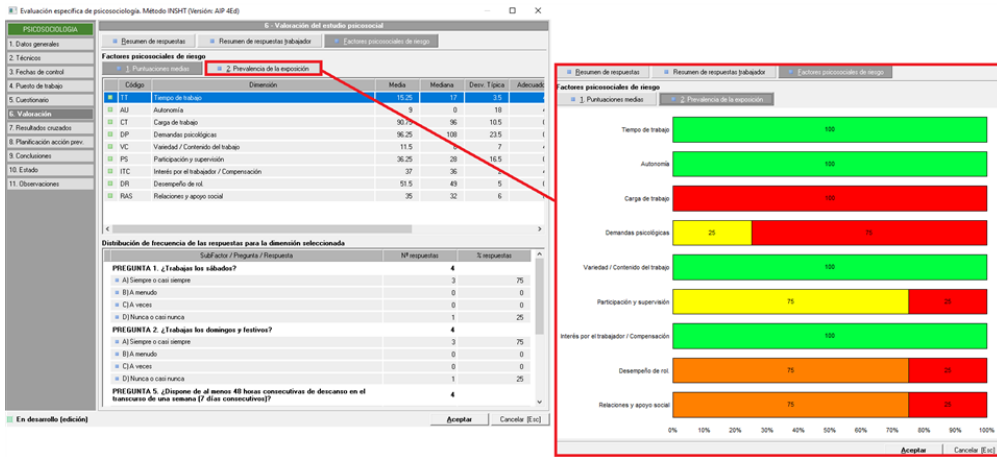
Evaluación específica de psicosociología. Método INSHT (Versión: AIP 4Ed)

PSICOSOCIOLOGÍA
1. Datos generales
2. Técnicos
3. Fechas de control
4. Puesto de trabajo
5. Cuestionario
6. Valoración
7. Resultados cruzados
8. Planificación acción prev.
9. Conclusiones
10. Estado
11. Observaciones

6 - Valoración del estudio psicosocial

Resumen de respuestas | Resumen de respuestas trabajador | Factores psicosociales de riesgo

Factores psicosociales de riesgo

1. Puntuaciones medias | 2. Prevalencia de la exposición

| | Código | Dimensión | Media | Mediana | Desv. Típica | Adecuado |
|---|---|---|---|---|---|---|
| | TT | Tiempo de trabajo | 15.25 | 17 | 3.5 | |
| | AU | Autonomía | 9 | 0 | 18 | |
| | CT | Carga de trabajo | 90.75 | 96 | 10.5 | |
| | DP | Demandas psicológicas | 96.25 | 108 | 23.5 | |
| | VC | Variedad / Contenido del trabajo | 11.5 | 9 | 7 | |
| | PS | Participación y supervisión | 36.25 | 28 | 16.5 | |
| | ITC | Interés por el trabajador / Compensación | 37 | 36 | 5 | |
| | DR | Desempeño de rol | 51.5 | 49 | 5 | |
| | RAS | Relaciones y apoyo social | 35 | 32 | 6 | |

Distribución de frecuencia de las respuestas para la dimensión seleccionada

| SubFactor / Pregunta / Respuesta | Nº respuestas | % respuestas |
|---|---|---|
| PREGUNTA 1. ¿Trabajas los sábados? | 4 | |
| A) Siempre o casi siempre | 3 | 75 |
| B) A menudo | 0 | 0 |
| C) A veces | 0 | 0 |
| D) Nunca o casi nunca | 1 | 25 |
| PREGUNTA 2. ¿Trabajas los domingos y festivos? | 4 | |
| A) Siempre o casi siempre | 3 | 75 |
| B) A menudo | 0 | 0 |
| C) A veces | 0 | 0 |
| D) Nunca o casi nunca | 1 | 25 |
| PREGUNTA 5. ¿Dispone de al menos 48 horas consecutivas de descanso en el transcurso de una semana (7 días consecutivos)? | 4 | |

En desarrollo (edición)

Aceptar | Cancelar [Esc]

Resumen de respuestas | Resumen de respuestas trabajador | Factores psicosociales de riesgo

Factores psicosociales de riesgo

1. Puntuaciones medias | 2. Prevalencia de la exposición

Tiempo de trabajo 100
Autonomía 100
Carga de trabajo 100
Demandas psicológicas 25 75
Variedad / Contenido del trabajo 100
Participación y supervisión 75 25
Interés por el trabajador / Compensación 100
Desempeño de rol 75 25
Relaciones y apoyo social 75 25

0% 10% 20% 30% 40% 50% 60% 70% 80% 90% 100%

Aceptar | Cancelar [Esc]